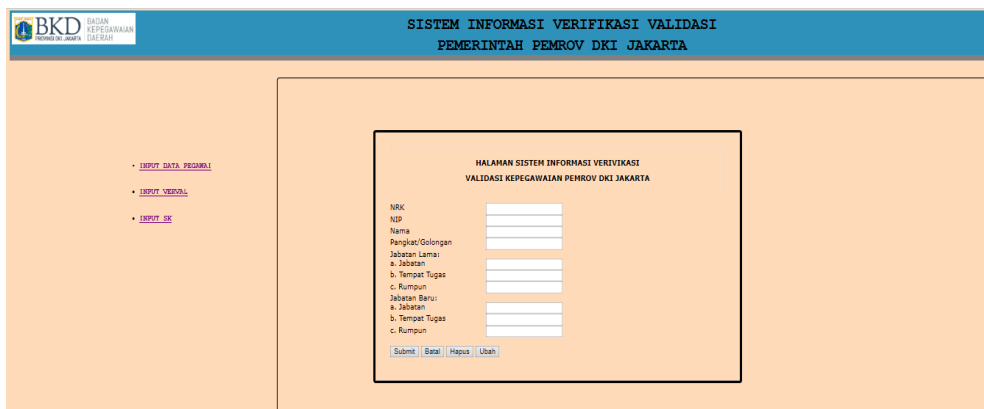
BKD BADAN KEPEGAWAIAN DAERAH
PROVINSI DKI JAKARTA

SISTEM INFORMASI VERIFIKASI VALIDASI
PEMERINTAH PEMROV DKI JAKARTA

• INPUT DATA PEGAWAI
• INPUT VERVAL
• INPUT SK

HALAMAN SISTEM INFORMASI VERIVIKASI
VALIDASI KEPEGAWAIAN PEMROV DKI JAKARTA

NRK
NIP
Nama
Pangkat/Golongan
Jabatan Lama:
a. Jabatan
b. Tempat Tugas
c. Rumpun
Jabatan Baru:
a. Jabatan
b. Tempat Tugas
c. Rumpun

Submit Batal Hapus Ubah